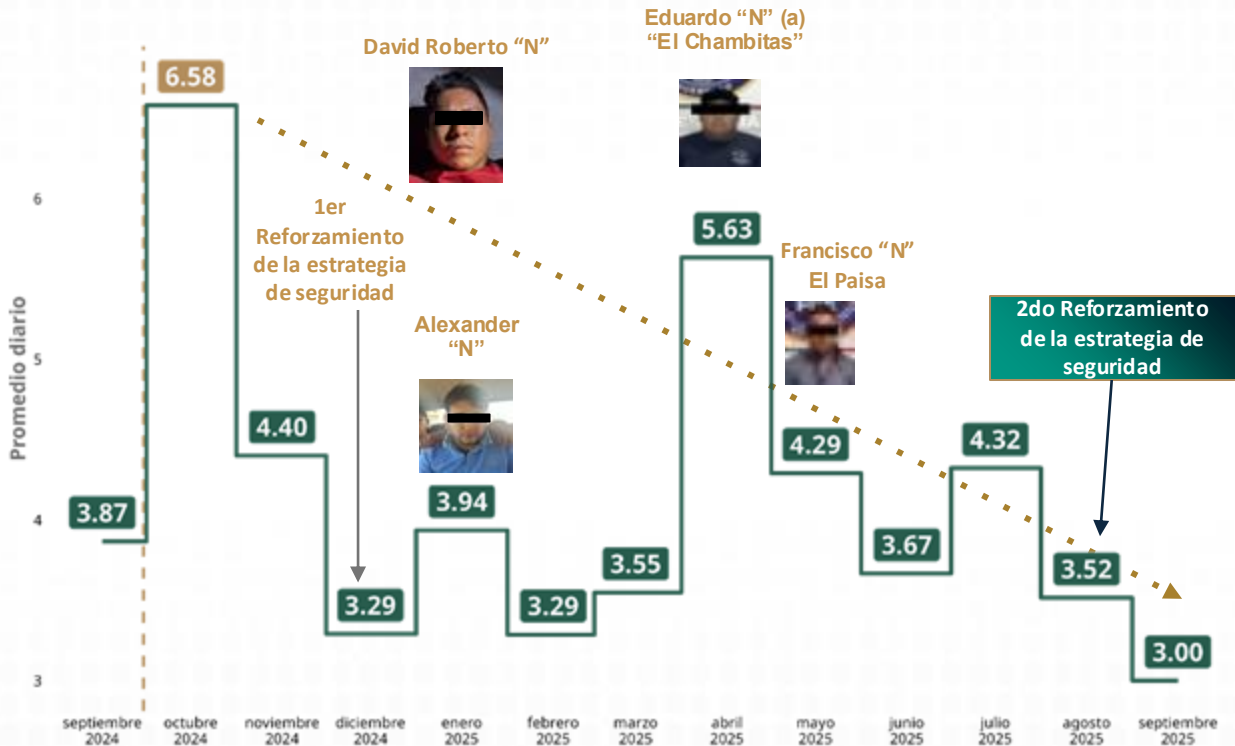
Eduardo “N” (a)
“El Chambitas”

David Roberto “N”

6.58

6

5

4

3

Promedio diario

1er Reforzamiento de la estrategia de seguridad

Alexander “N”

5.63

Francisco “N” El Paisa

2do Reforzamiento de la estrategia de seguridad

4.40

3.87

3.94

3.29

3.29

3.55

4.29

4.32

3.67

3.52

3.00

septiembre 2024
octubre 2024
noviembre 2024
diciembre 2024
enero 2025
febrero 2025
marzo 2025
abril 2025
mayo 2025
junio 2025
julio 2025
agosto 2025
septiembre 2025